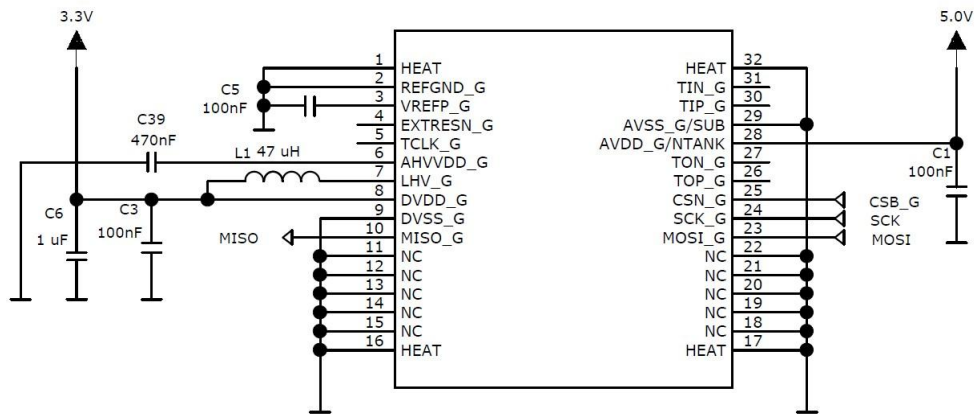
3.3V

5.0V

C5
100nF

C39
470nF

L1 47 uH

C6
1 uF

C3
100nF

MISO

1 HEAT
2 REFGND_G
3 VREFP_G
4 EXTRESN_G
5 TCLK_G
6 AHVVDD_G
7 LHV_G
8 DVDD_G
9 DVSS_G
10 MISO_G
11 NC
12 NC
13 NC
14 NC
15 NC
16 HEAT

HEAT 32
TIN_G 31
TIP_G 30
AVSS_G/SUB 29
AVDD_G/NTANK 28
TON_G 27
TOP_G 26
CSN_G 25
SCK_G 24
MOSI_G 23
NC 22
NC 21
NC 20
NC 19
NC 18
HEAT 17

C1
100nF

CSB_G
SCK
MOSI